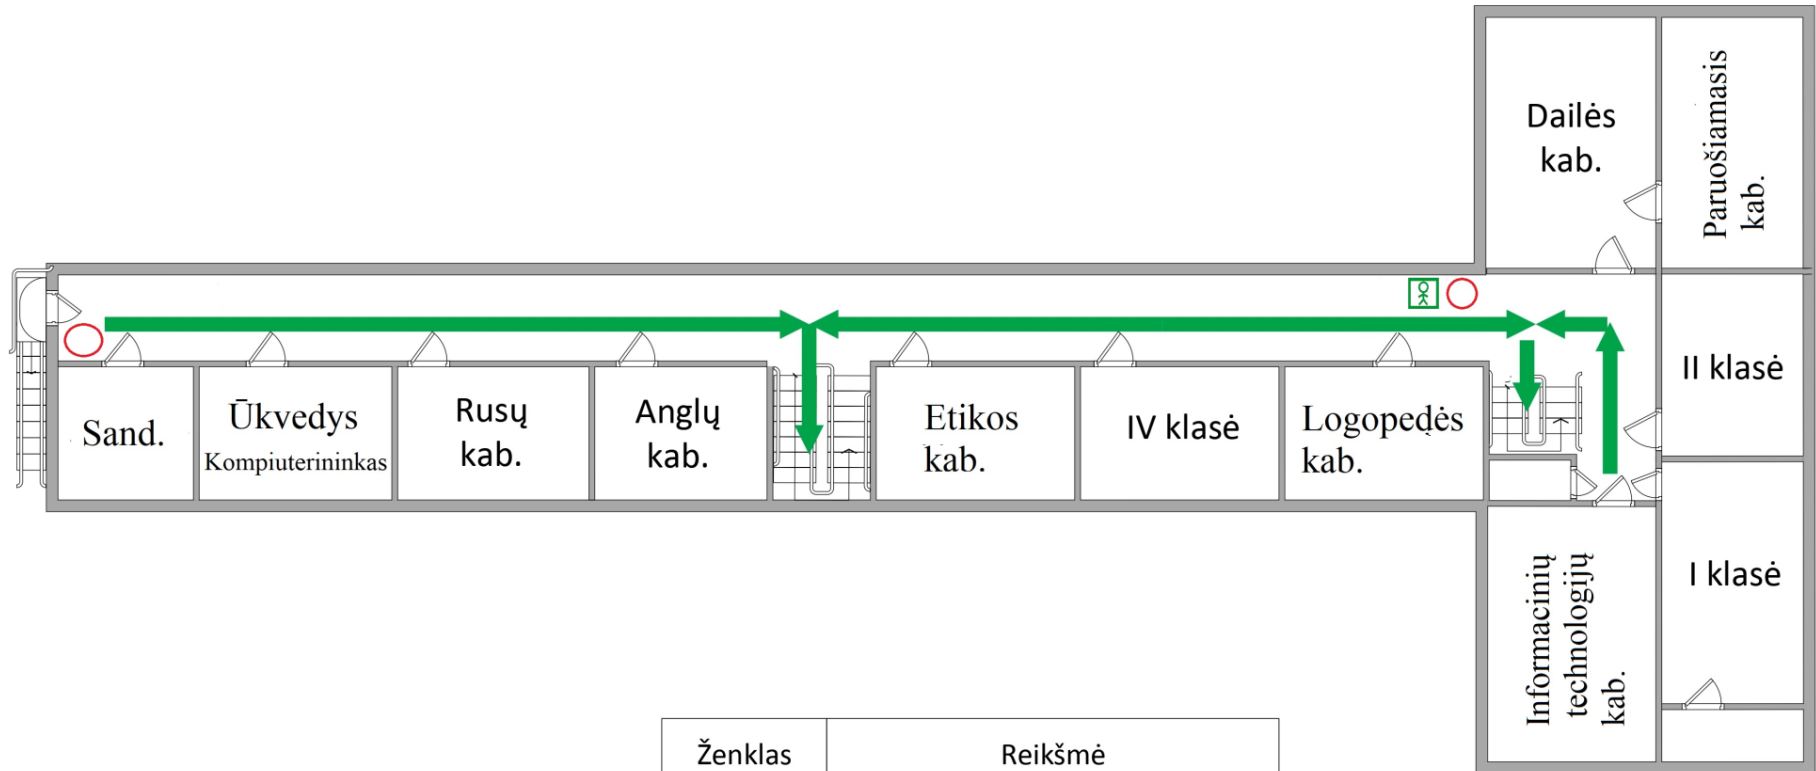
Dailės kab.

Paruošiamasis kab.

Sand.

Ūkvedys
Kompiuterininkas

Rusų kab.

Anglų kab.

Etikos kab.

IV klasė

Logopedės kab.

II klasė

I klasė

Informacinių technologijų kab.

| Ženklas | Reikšmė |
|---|---|